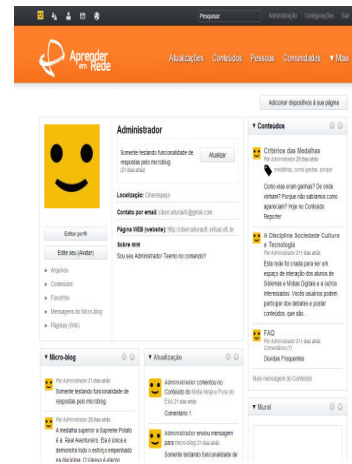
Pesquisar Administração Configurações Sair

Aprender em Rede

Atualizações Conteúdos Pessoas Comunidades ▼Mais

Adicionar dispositivos à sua página

Administrador

Somente testando funcionalidade de respostas pelo microblog
(21 dias atrás)

Atualizar

Localização: Ciberespaço

Contato por email: ciberculturaufv@gmail.com

Página WEB (website): http://ciberculturaufv.virtual.ufc.br

Sobre mim

Sou seu Administrador. Teeeeee no comando!!!

Editar perfil

Editar seu [Avatar]

▸ Arquivos
▸ Conteúdos
▸ Favoritos
▸ Mensagens do Micro-blog
▸ Páginas (Wiki)

▼Conteúdos

Critérios das Medalhas
Por Administrador 28 dias atrás
medalhas, como ganhar, porque

Como elas eram ganhas? De onde vinham? Porque não sabemos como aparecem? Veja no Conteúdo Repórter

A Disciplina Sociedade Cultura e Tecnologia
Por Administrador 21 dias atrás

Esta rede foi criada para ser um espaço de interação dos alunos de Sistemas e Mídias Digitais e a outros interessados. Vocês usuários podem participar dos debates e postar conteúdos, que são...

FAQ
Por Administrador 21 dias atrás
Comentários (1)
Dúvidas Frequentes

Mais mensagens do Conteúdo

▼Micro-blog

Por Administrador 21 dias atrás
Somente testando funcionalidade de respostas pelo microblog

Por Administrador 28 dias atrás
A medalha superior a Supreme Potato é a Real Aventureiro. Ela é única e demonstra todo o esforço empenhado na disciplina. O Usuário é eleito

▼Atualização

Administrador comentou no Conteúdo do Mídia Negra e Poder (blog)
Em 21 dias atrás
Comentário 1

Administrador enviou mensagem para micro-blog 21 dias atrás
Somente testando funcionalidade de

▼Mural